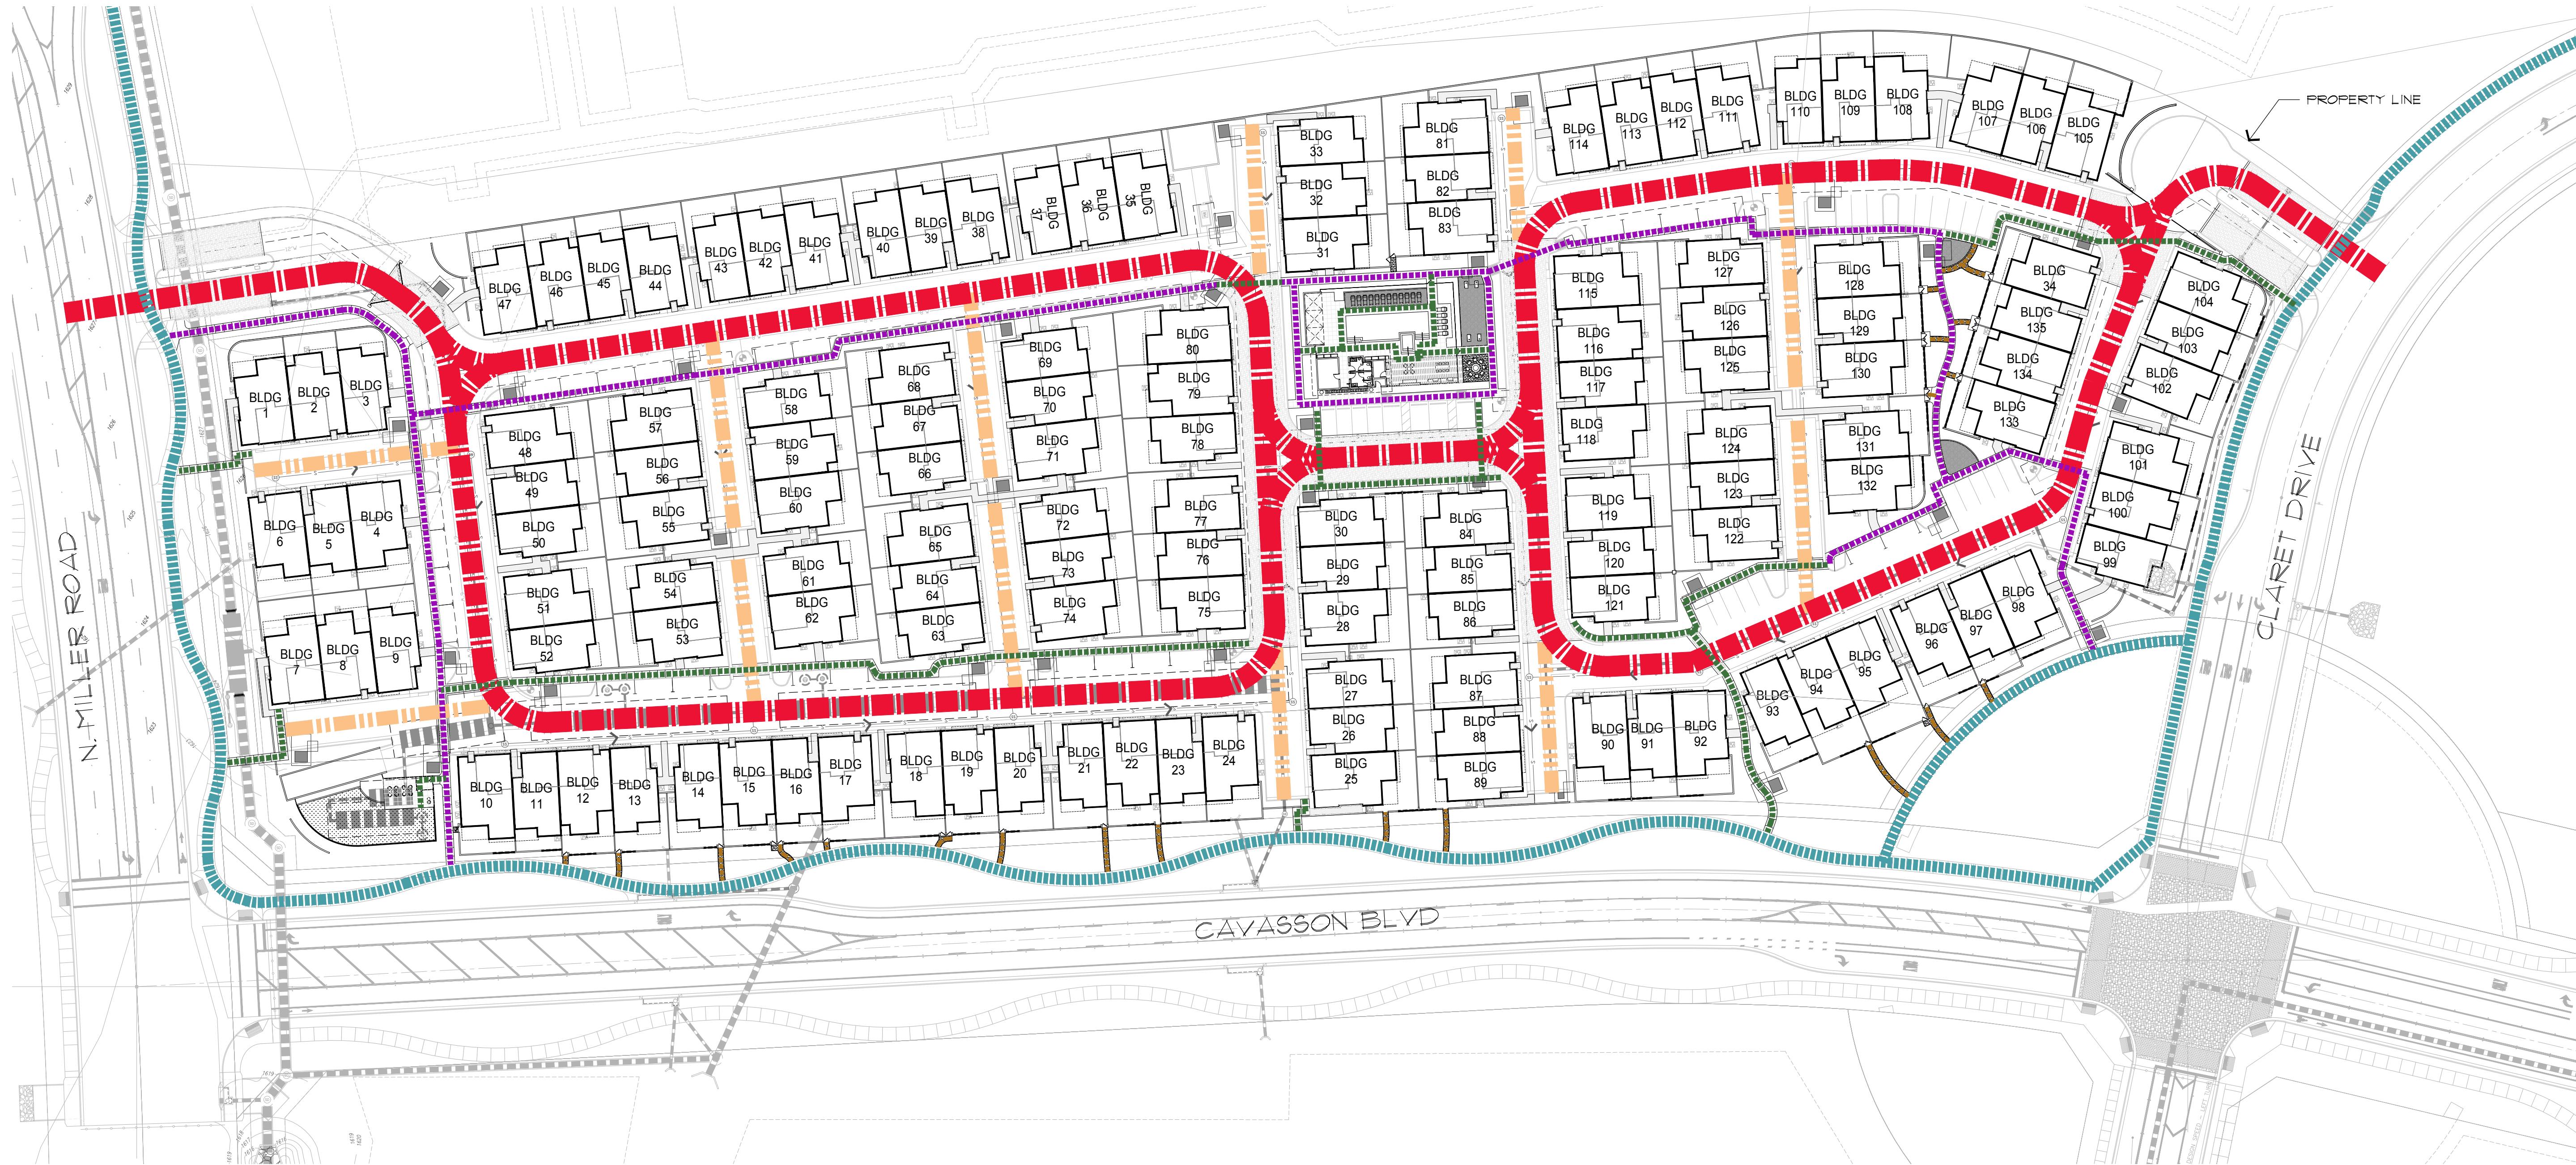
PROPERTY LINE

N. MILLER ROAD

CLARET DRIVE

CAVASSON BLVD

BLDG 1
BLDG 2
BLDG 3
BLDG 4
BLDG 5
BLDG 6
BLDG 7
BLDG 8
BLDG 9
BLDG 10
BLDG 11
BLDG 12
BLDG 13
BLDG 14
BLDG 15
BLDG 16
BLDG 17
BLDG 18
BLDG 19
BLDG 20
BLDG 21
BLDG 22
BLDG 23
BLDG 24
BLDG 25
BLDG 26
BLDG 27
BLDG 28
BLDG 29
BLDG 30
BLDG 31
BLDG 32
BLDG 33
BLDG 34
BLDG 35
BLDG 36
BLDG 37
BLDG 38
BLDG 39
BLDG 40
BLDG 41
BLDG 42
BLDG 43
BLDG 44
BLDG 45
BLDG 46
BLDG 47
BLDG 48
BLDG 49
BLDG 50
BLDG 51
BLDG 52
BLDG 53
BLDG 54
BLDG 55
BLDG 56
BLDG 57
BLDG 58
BLDG 59
BLDG 60
BLDG 61
BLDG 62
BLDG 63
BLDG 64
BLDG 65
BLDG 66
BLDG 67
BLDG 68
BLDG 69
BLDG 70
BLDG 71
BLDG 72
BLDG 73
BLDG 74
BLDG 75
BLDG 76
BLDG 77
BLDG 78
BLDG 79
BLDG 80
BLDG 81
BLDG 82
BLDG 83
BLDG 84
BLDG 85
BLDG 86
BLDG 87
BLDG 88
BLDG 89
BLDG 90
BLDG 91
BLDG 92
BLDG 93
BLDG 94
BLDG 95
BLDG 96
BLDG 97
BLDG 98
BLDG 99
BLDG 100
BLDG 101
BLDG 102
BLDG 103
BLDG 104
BLDG 105
BLDG 106
BLDG 107
BLDG 108
BLDG 109
BLDG 110
BLDG 111
BLDG 112
BLDG 113
BLDG 114
BLDG 115
BLDG 116
BLDG 117
BLDG 118
BLDG 119
BLDG 120
BLDG 121
BLDG 122
BLDG 123
BLDG 124
BLDG 125
BLDG 126
BLDG 127
BLDG 128
BLDG 129
BLDG 130
BLDG 131
BLDG 132
BLDG 133
BLDG 134
BLDG 135